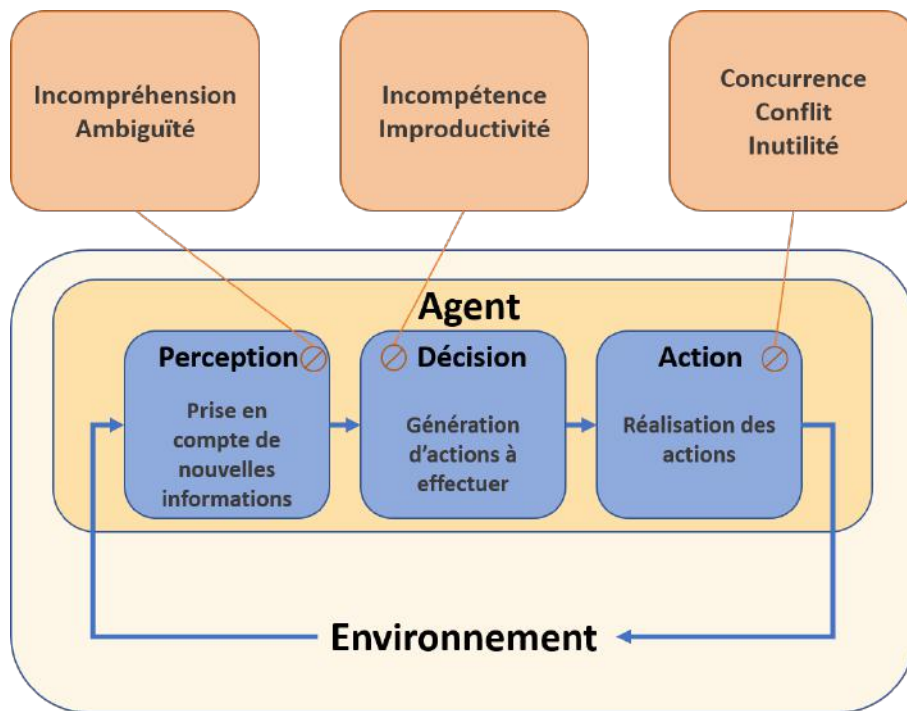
Incompréhension
Ambiguïté

Incompétence
Improductivité

Concurrence
Conflit
Inutilité

Agent

Perception

Prise en compte de nouvelles informations

Décision

Génération d'actions à effectuer

Action

Réalisation des actions

Environnement